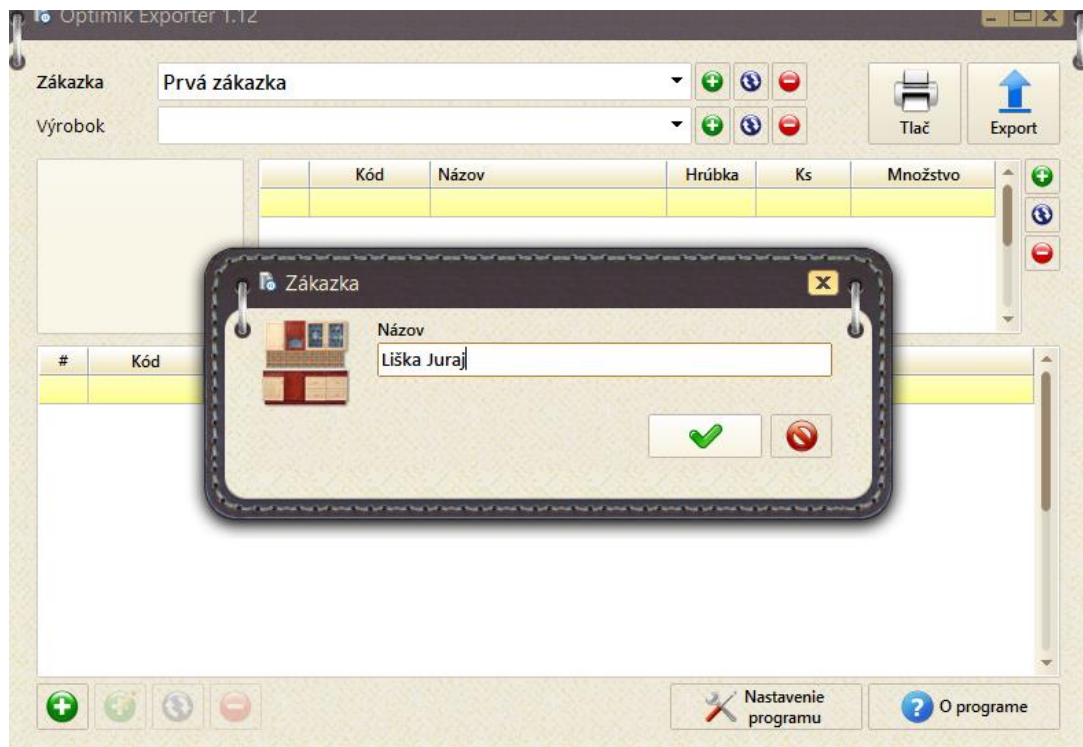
Optimik Exporter 1.12

Zákazka
Prvá zákazka
Výrobok

Tlač
Export

| | Kód | Názov | Hrúbka | Ks | Množstvo |
|---|---|---|---|---|---|
| | | | | | |

| # | Kód |
|---|---|
| | |

Zákazka
Názov
Liška Juraj

Nastavenie programu
O programe